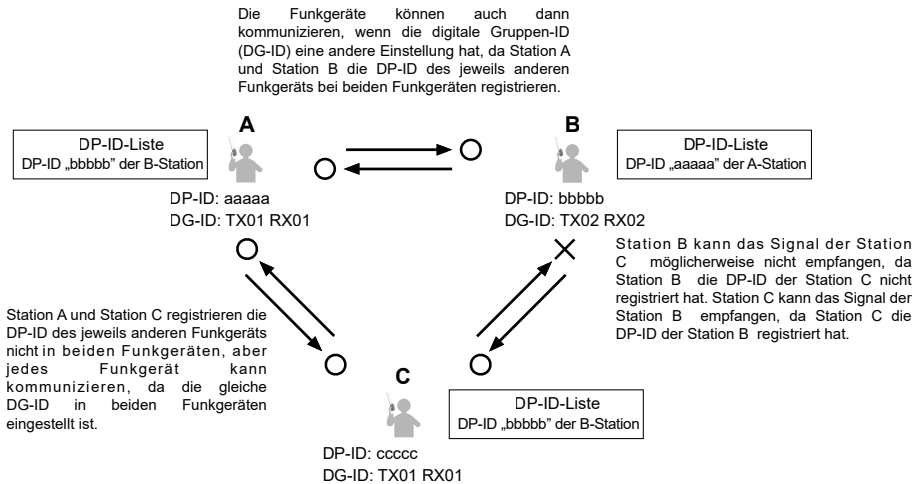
Die Funkgeräte können auch dann kommunizieren, wenn die digitale Gruppen-ID (DG-ID) eine andere Einstellung hat, da Station A und Station B die DP-ID des jeweils anderen Funkgeräts bei beiden Funkgeräten registrieren.

A

DP-ID-Liste
DP-ID „bbbbb" der B-Station

DP-ID: aaaaa
DG-ID: TX01 RX01

B

DP-ID-Liste
DP-ID „aaaaa" der A-Station

DP-ID: bbbbb
DG-ID: TX02 RX02

Station B kann das Signal der Station C möglicherweise nicht empfangen, da Station B die DP-ID der Station C nicht registriert hat. Station C kann das Signal der Station B empfangen, da Station C die DP-ID der Station B registriert hat.

Station A und Station C registrieren die DP-ID des jeweils anderen Funkgeräts nicht in beiden Funkgeräten, aber jedes Funkgerät kann kommunizieren, da die gleiche DG-ID in beiden Funkgeräten eingestellt ist.

C

DP-ID-Liste
DP-ID „bbbbb" der B-Station

DP-ID: ccccc
DG-ID: TX01 RX01